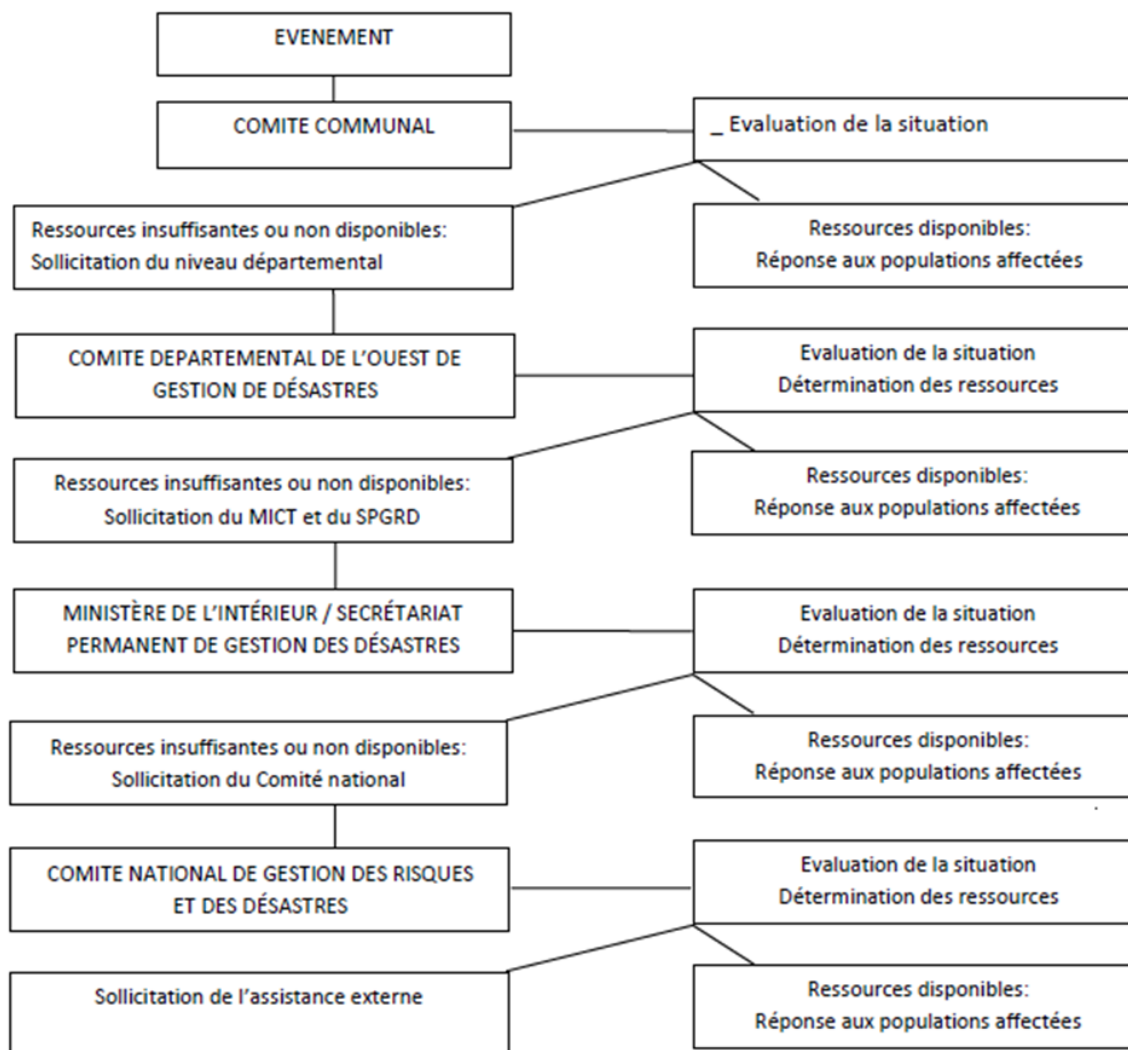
EVENEMENT

COMITE COMMUNAL

_ Evaluation de la situation

Ressources insuffisantes ou non disponibles: Sollicitation du niveau départemental

Ressources disponibles: Réponse aux populations affectées

COMITE DEPARTEMENTAL DE L'OUEST DE GESTION DE DÉSASTRES

Evaluation de la situation
Détermination des ressources

Ressources insuffisantes ou non disponibles: Sollicitation du MICT et du SPGRD

Ressources disponibles: Réponse aux populations affectées

MINISTÈRE DE L'INTÉRIEUR / SECRÉTARIAT PERMANENT DE GESTION DES DÉSASTRES

Evaluation de la situation
Détermination des ressources

Ressources insuffisantes ou non disponibles: Sollicitation du Comité national

Ressources disponibles: Réponse aux populations affectées

COMITE NATIONAL DE GESTION DES RISQUES ET DES DÉSASTRES

Evaluation de la situation
Détermination des ressources

Sollicitation de l'assistance externe

Ressources disponibles: Réponse aux populations affectées